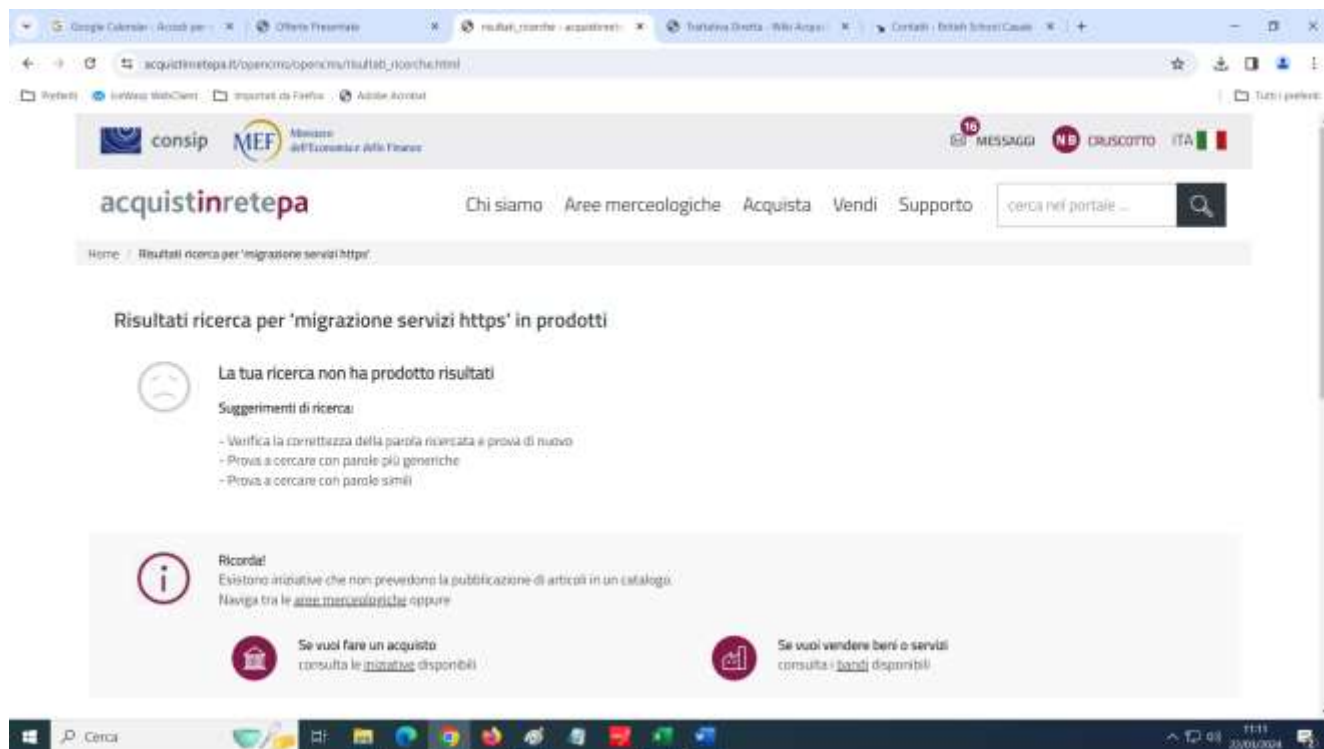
Google Calendar - Accedi per · × | Offerte Presentate × | risultati_ricerche - acquistinrete × | Trattativa Diretta - Wiki Acqui × | Contatti - British School Casale × | +

acquistinretepa.it/opencms/opencms/risultati_ricerche.html

Preferiti | Lotus iNotes WebClient | Importati da Firefox | Adobe Acrobat | Tutti i preferiti

consip MEF Ministero dell'Economia e delle Finanze

16 MESSAGGI NB CRUSCOTTO ITA

acquistinretepa Chi siamo Aree merceologiche Acquista Vendi Supporto cerca nel portale ...

Home / Risultati ricerca per 'migrazione servizi https'

Risultati ricerca per 'migrazione servizi https' in prodotti

La tua ricerca non ha prodotto risultati

Suggerimenti di ricerca:

- Verifica la correttezza della parola ricercata e prova di nuovo
- Prova a cercare con parole più generiche
- Prova a cercare con parole simili

Ricorda!
Esistono iniziative che non prevedono la pubblicazione di articoli in un catalogo.
Naviga tra le aree merceologiche oppure

Se vuoi fare un acquisto
consulta le iniziative disponibili

Se vuoi vendere beni o servizi
consulta i bandi disponibili

Cerca

11:11 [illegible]